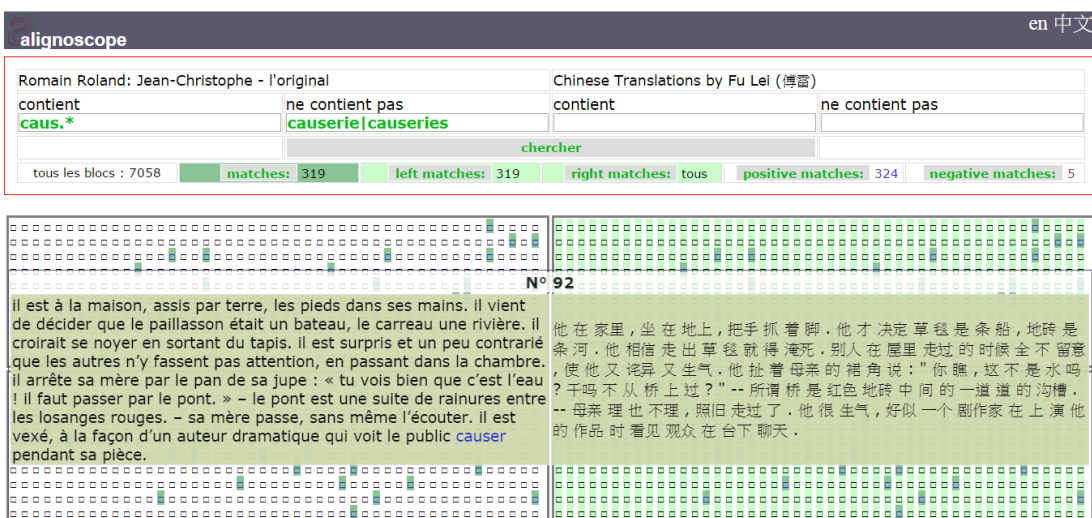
alignoscope

en 中文

| Romain Roland: Jean-Christophe - l'original | | Chinese Translations by Fu Lei (傅雷) | |
|---|---|---|---|
| contient | ne contient pas | contient | ne contient pas |
| caus.* | causerie\|causeries | | |
| | chercher | | |

tous les blocs : 7058 matches: 319 left matches: 319 right matches: tous positive matches: 324 negative matches: 5

N° 92

il est à la maison, assis par terre, les pieds dans ses mains. il vient de décider que le paillasson était un bateau, le carreau une rivière. il croirait se noyer en sortant du tapis. il est surpris et un peu contrarié que les autres n'y fassent pas attention, en passant dans la chambre. il arrête sa mère par le pan de sa jupe : « tu vois bien que c'est l'eau ! il faut passer par le pont. » – le pont est une suite de rainures entre les losanges rouges. – sa mère passe, sans même l'écouter. il est vexé, à la façon d'un auteur dramatique qui voit le public causer pendant sa pièce.

他在家里，坐在地上，把手抓着脚。他才决定草毯是条船，地砖是条河。他相信走出草毯就得淹死。别人在屋里走过的时候全不留意，使他又诧异又生气。他扯着母亲的裙角说："你瞧，这不是水吗？干吗不从桥上过？" -- 所谓桥是红色地砖中间的一道道的沟槽。-- 母亲理也不理，照旧走过了。他很生气，好似一个剧作家在上演他的作品时看见观众在台下聊天。